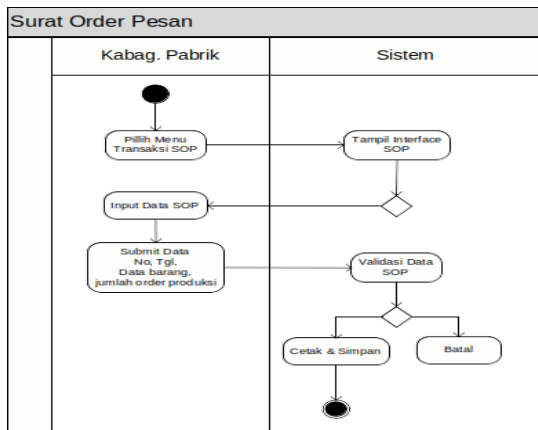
Surat Order Pesan

Kabag. Pabrik

Sistem

Pillih Menu Transaksi SOP

Tampil Interface SOP

Input Data SOP

Submit Data No, Tgl, Data barang, jumlah order produksi

Validasi Data SOP

Cetak & Simpan

Batal